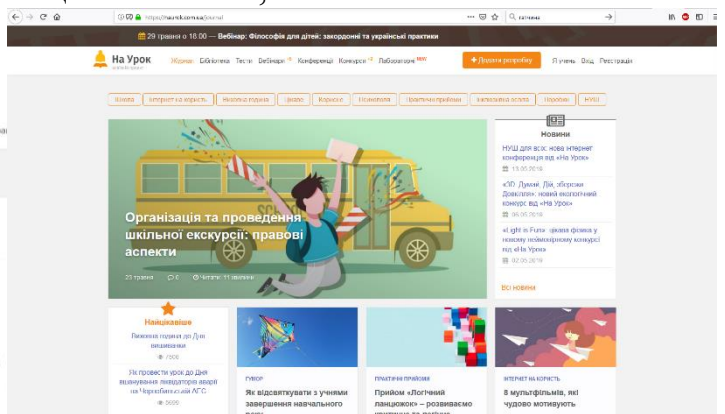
https://naurok.com.ua/journal

... Q пошта

29 травня о 18:00 — Вебінар: Філософія для дітей: закордонні та українські практики

На Урок

Журнал Бібліотека Тести Вебінари Конференції Конкурси Лабораторні

+ Додати розробку

Я учень Вхід Реєстрація

Новини

Інтернет на користь

Виховна година

Цікаво

Корисне

Новини

Практичні прийоми

Насильство в школі

Порадник

НУШ

Організація та проведення шкільної екскурсії: правові аспекти

29 травня 0 Читати: 11 хвилин

Новини

НУШ для всіх: нова інтернет конференція від «На Урок»

13.05.2019

«ЗО. Думай. Дій, збережи Довкілля»: новий екологічний конкурс від «На Урок»

06.05.2019

«Light is Fun» цікава фізика у новому шкільному конкурсі від «На Урок»

02.05.2019

Всі новини

Найцікавіше

Виховна година до Дня вишиванки

7006

Як провести урок до Дня вшанування ліквідаторів аварії на Чорнобильській АЕС

5609

ГУВОР

Як відсвяткувати з учнями завершення навчального

ПРАКТИЧНІ ПРИЙОМИ

Прийом «Логічний ланцюжок» – розвиваємо

ІНТЕРНЕТ НА КОРИСТЬ

8 мультфільмів, які чудово мотивують